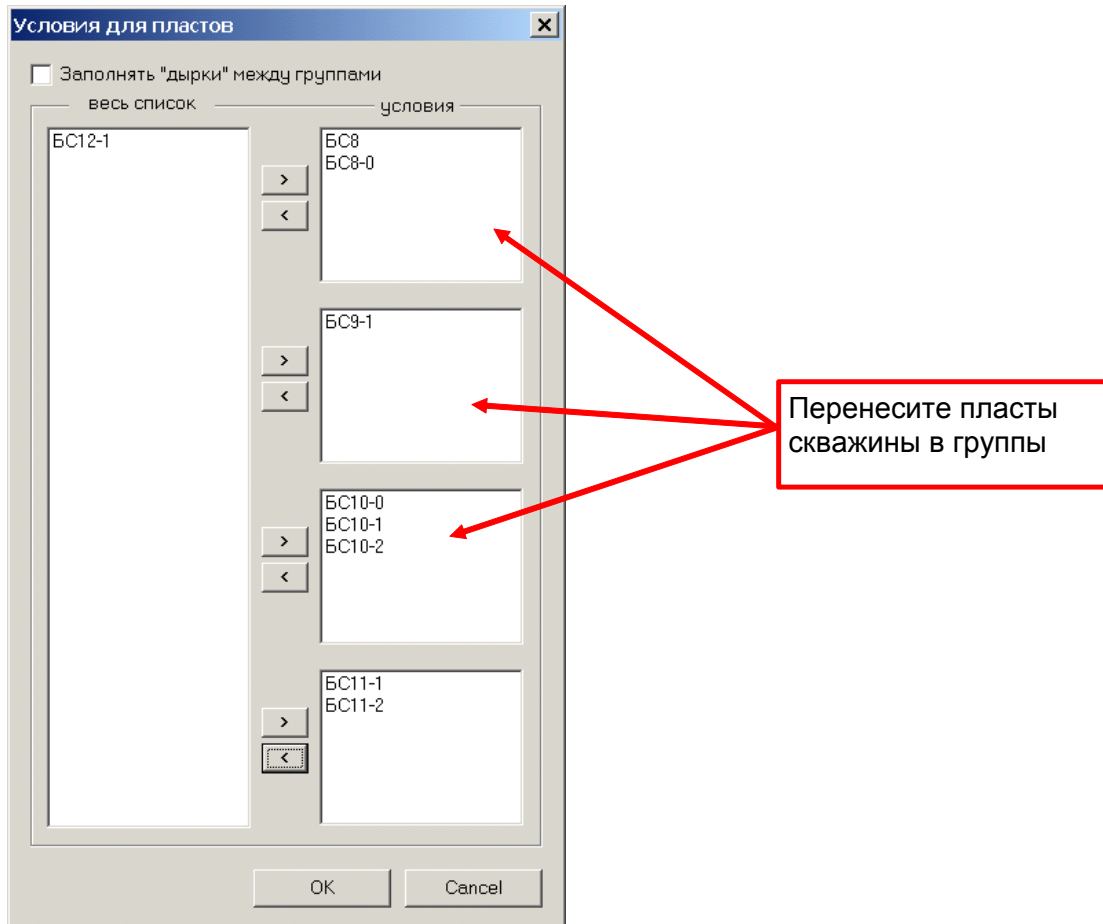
Условия для пластов

Заполнять "дырки" между группами

весь список

условия

БС12-1

>
<

БС8
БС8-0

>
<

БС9-1

>
<

БС10-0
БС10-1
БС10-2

>
<

БС11-1
БС11-2

Перенесите пласты скважины в группы

OK

Cancel